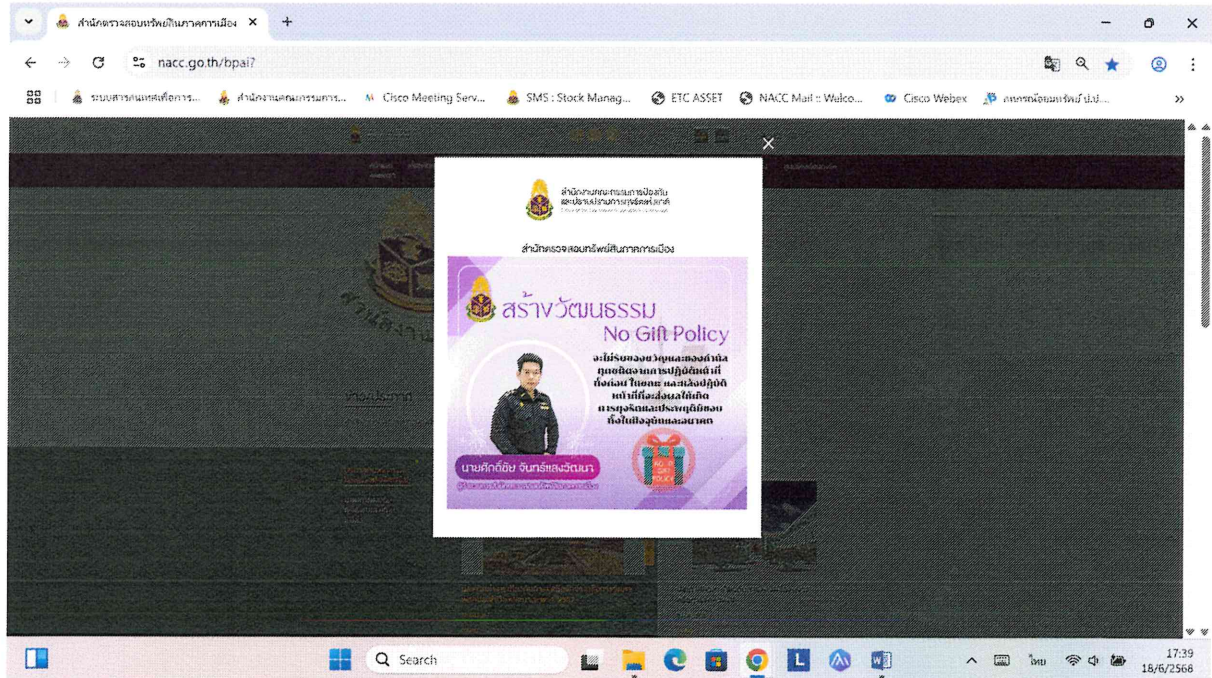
สำนักตรวจสอบทรัพย์สินภาคการเมือง ×
+
nacc.go.th/bpai?
ระบบสารสนเทศเพื่อการ...
สำนักงานคณะกรรมการ...
Cisco Meeting Serv...
SMS : Stock Manag...
ETC ASSET
NACC Mail :: Welco...
Cisco Webex
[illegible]
»

×
สำนักงานคณะกรรมการป้องกันและปราบปรามการทุจริตแห่งชาติ
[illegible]
สำนักตรวจสอบทรัพย์สินภาคการเมือง
สร้างวัฒนธรรม
No Gift Policy
จะไม่รับของขวัญและของกำนัลทุกชนิดจากการปฏิบัติหน้าที่ทั้งก่อน ในขณะ และหลังปฏิบัติหน้าที่ที่จะส่งผลให้เกิดการทุจริตและประพฤติมิชอบทั้งในปัจจุบันและอนาคต
นายศักดิ์ชัย จันทร์แสงวัฒนา
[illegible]
NO GIFT POLICY

Search
ไทย
17:39
18/6/2568